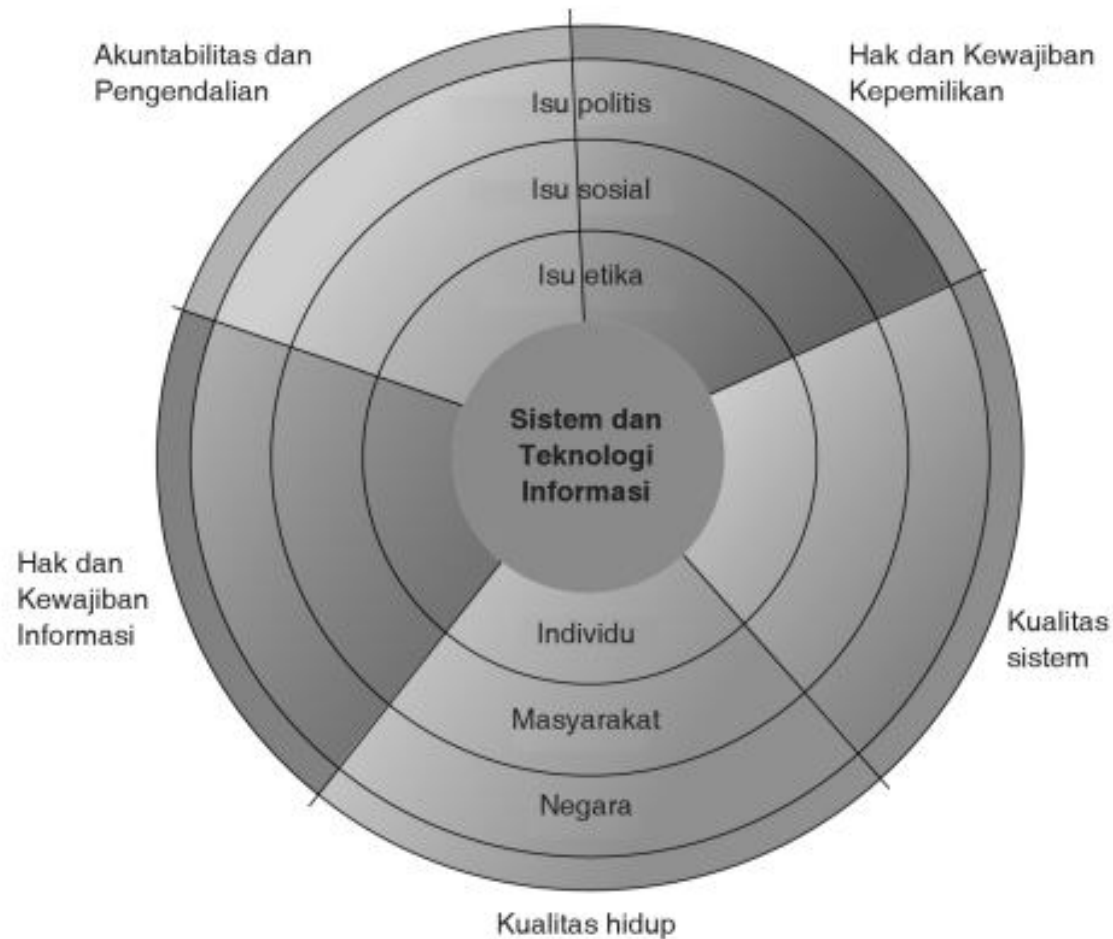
Akuntabilitas dan Pengendalian

Hak dan Kewajiban Kepemilikan

Isu politis

Isu sosial

Isu etika

Sistem dan Teknologi Informasi

Hak dan Kewajiban Informasi

Kualitas sistem

Individu

Masyarakat

Negara

Kualitas hidup